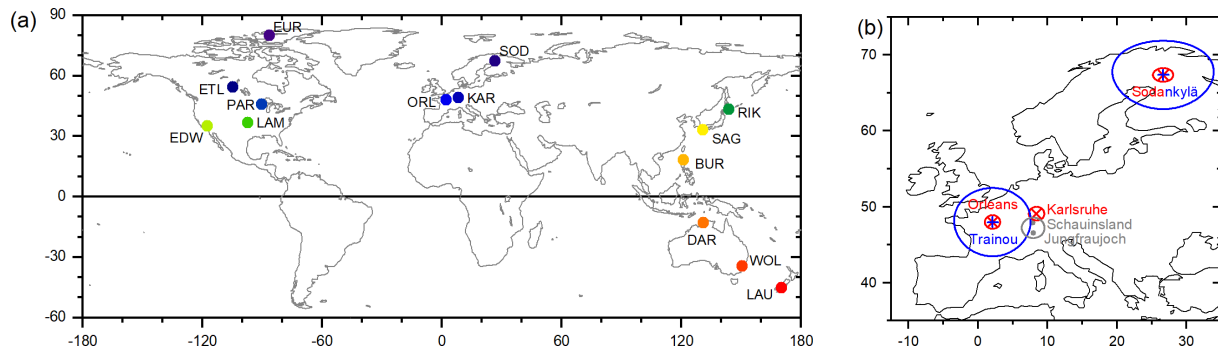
(a)

90
60
30
0
-30
-60

EUR
SOD
ETL
PAR
ORL
KAR
RIK
LAM
EDW
SAG
BUR
DAR
WOL
LAU

-180 -120 -60 0 60 120 180

(b)

70
60
50
40

Sodankylä
Orleans
Karlsruhe
Schauinsland
Jungfraujoch
Trainou

-10 0 10 20 30